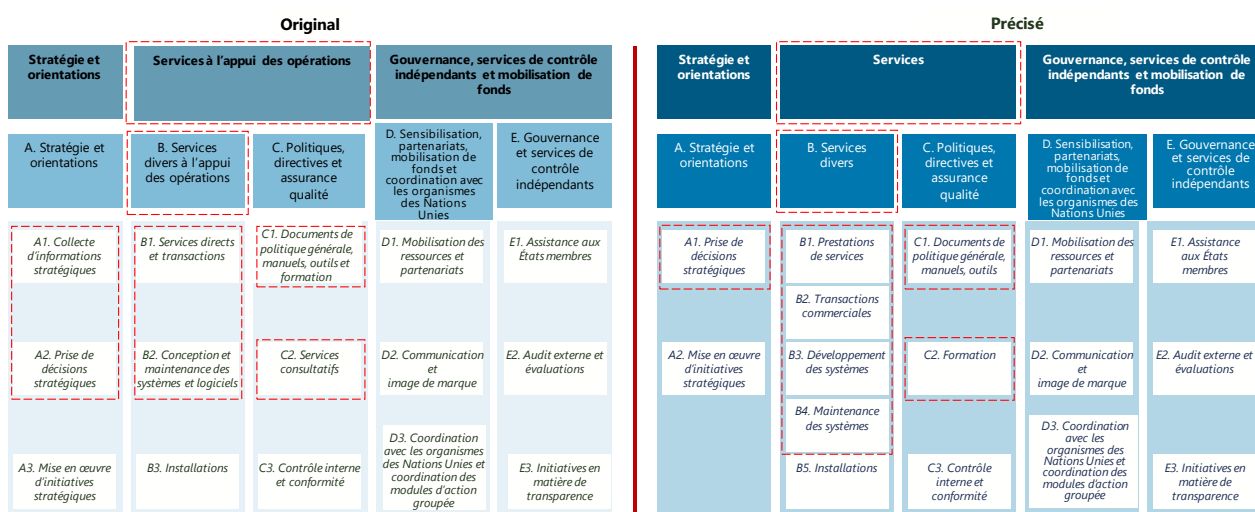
Original

Stratégie et orientations

Services à l'appui des opérations

Gouvernance, services de contrôle indépendants et mobilisation de fonds

A. Stratégie et orientations

B. Services divers à l'appui des opérations

C. Politiques, directives et assurance qualité

D. Sensibilisation, partenariats, mobilisation de fonds et coordination avec les organismes des Nations Unies

E. Gouvernance et services de contrôle indépendants

A1. Collecte d'informations stratégiques

B1. Services directs et transactions

C1. Documents de politique générale, manuels, outils et formation

D1. Mobilisation des ressources et partenariats

E1. Assistance aux États membres

A2. Prise de décisions stratégiques

B2. Conception et maintenance des systèmes et logiciels

C2. Services consultatifs

D2. Communication et image de marque

E2. Audit externe et évaluations

A3. Mise en œuvre d'initiatives stratégiques

B3. Installations

C3. Contrôle interne et conformité

D3. Coordination avec les organismes des Nations Unies et coordination des modules d'action groupée

E3. Initiatives en matière de transparence

Précisé

Stratégie et orientations

Services

Gouvernance, services de contrôle indépendants et mobilisation de fonds

A. Stratégie et orientations

B. Services divers

C. Politiques, directives et assurance qualité

D. Sensibilisation, partenariats, mobilisation de fonds et coordination avec les organismes des Nations Unies

E. Gouvernance et services de contrôle indépendants

A1. Prise de décisions stratégiques

B1. Prestations de services

C1. Documents de politique générale, manuels, outils

D1. Mobilisation des ressources et partenariats

E1. Assistance aux États membres

B2. Transactions commerciales

A2. Mise en œuvre d'initiatives stratégiques

B3. Développement des systèmes

C2. Formation

D2. Communication et image de marque

E2. Audit externe et évaluations

B4. Maintenance des systèmes

D3. Coordination avec les organismes des Nations Unies et coordination des modules d'action groupée

B5. Installations

C3. Contrôle interne et conformité

E3. Initiatives en matière de transparence